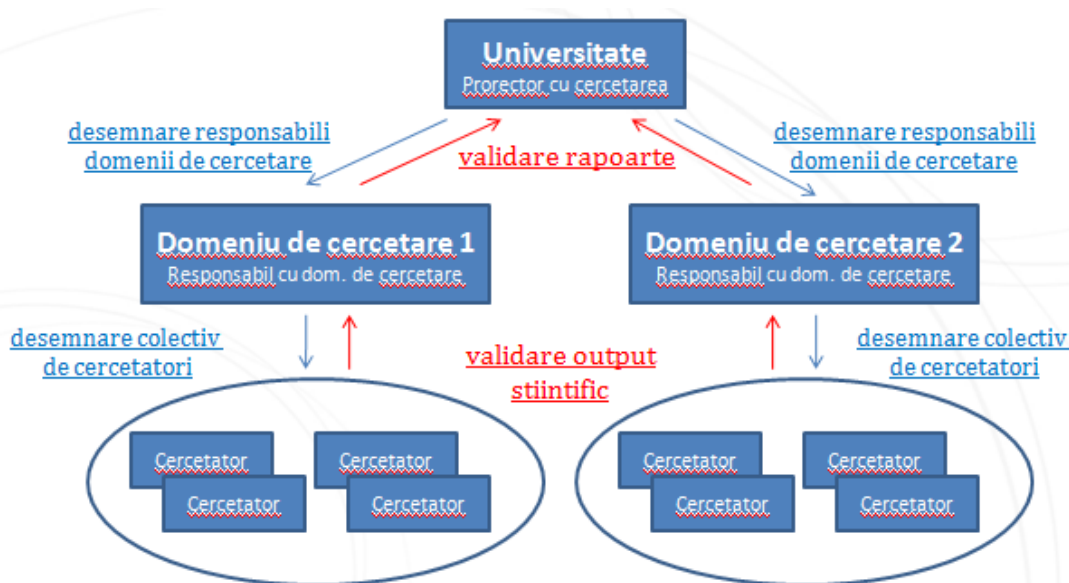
Universitate
Prorector cu cercetarea

desemnare responsabili domenii de cercetare

validare rapoarte

desemnare responsabili domenii de cercetare

Domeniu de cercetare 1
Responsabil cu dom. de cercetare

Domeniu de cercetare 2
Responsabil cu dom. de cercetare

desemnare colectiv de cercetatori

validare output stiintific

desemnare colectiv de cercetatori

Cercetator
Cercetator
Cercetator
Cercetator

Cercetator
Cercetator
Cercetator
Cercetator